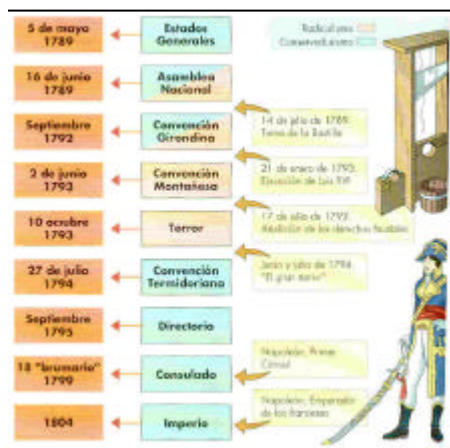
Radicalismo
Conservadurismo

5 de mayo 1789
Estados Generales

16 de junio 1789
Asamblea Nacional

Septiembre 1792
Convención Girondina

14 de julio de 1789: Toma de la Bastilla

2 de junio 1793
Convención Montañesa

21 de enero de 1793: Ejecución de Luis XVI

10 octubre 1793
Terror

17 de julio de 1793: Abolición de los derechos feudales

27 de julio 1794
Convención Termidoriana

Junio y julio de 1794: "El gran terror"

Septiembre 1795
Directorio

18 "brumario" 1799
Consulado

Napoleón, Primer Cónsul

1804
Imperio

Napoleón, Emperador de los franceses